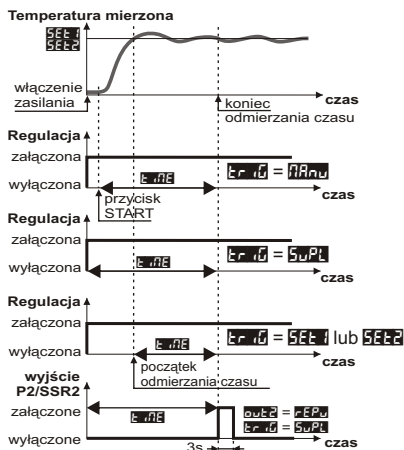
Temperatura mierzona

SEt1
SEt2

włączenie zasilania

koniec odmierzania czasu

czas

Regulacja

załączona

wyłączona

t iME

triG = MAnu

czas

przycisk START

Regulacja

załączona

wyłączona

t iME

triG = SuPL

czas

Regulacja

załączona

wyłączona

t iME

triG = SEt1 lub SEt2

czas

początek odmierzania czasu

wyjście P2/SSR2

załączone

t iME

out2 = rEPu
triG = SuPL

wyłączone

3s

czas